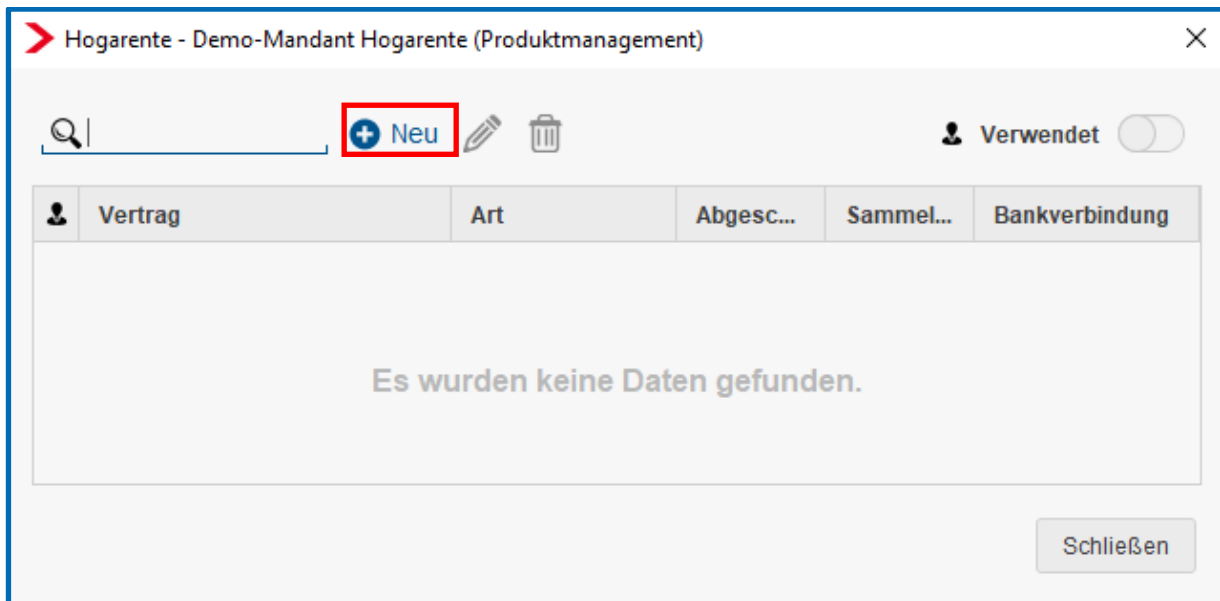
Hogarente - Demo-Mandant Hogarente (Produktmanagement)

Neu

Verwendet

| | Vertrag | Art | Abgesc... | Sammel... | Bankverbindung |
|---|---|---|---|---|---|

Es wurden keine Daten gefunden.

Schließen